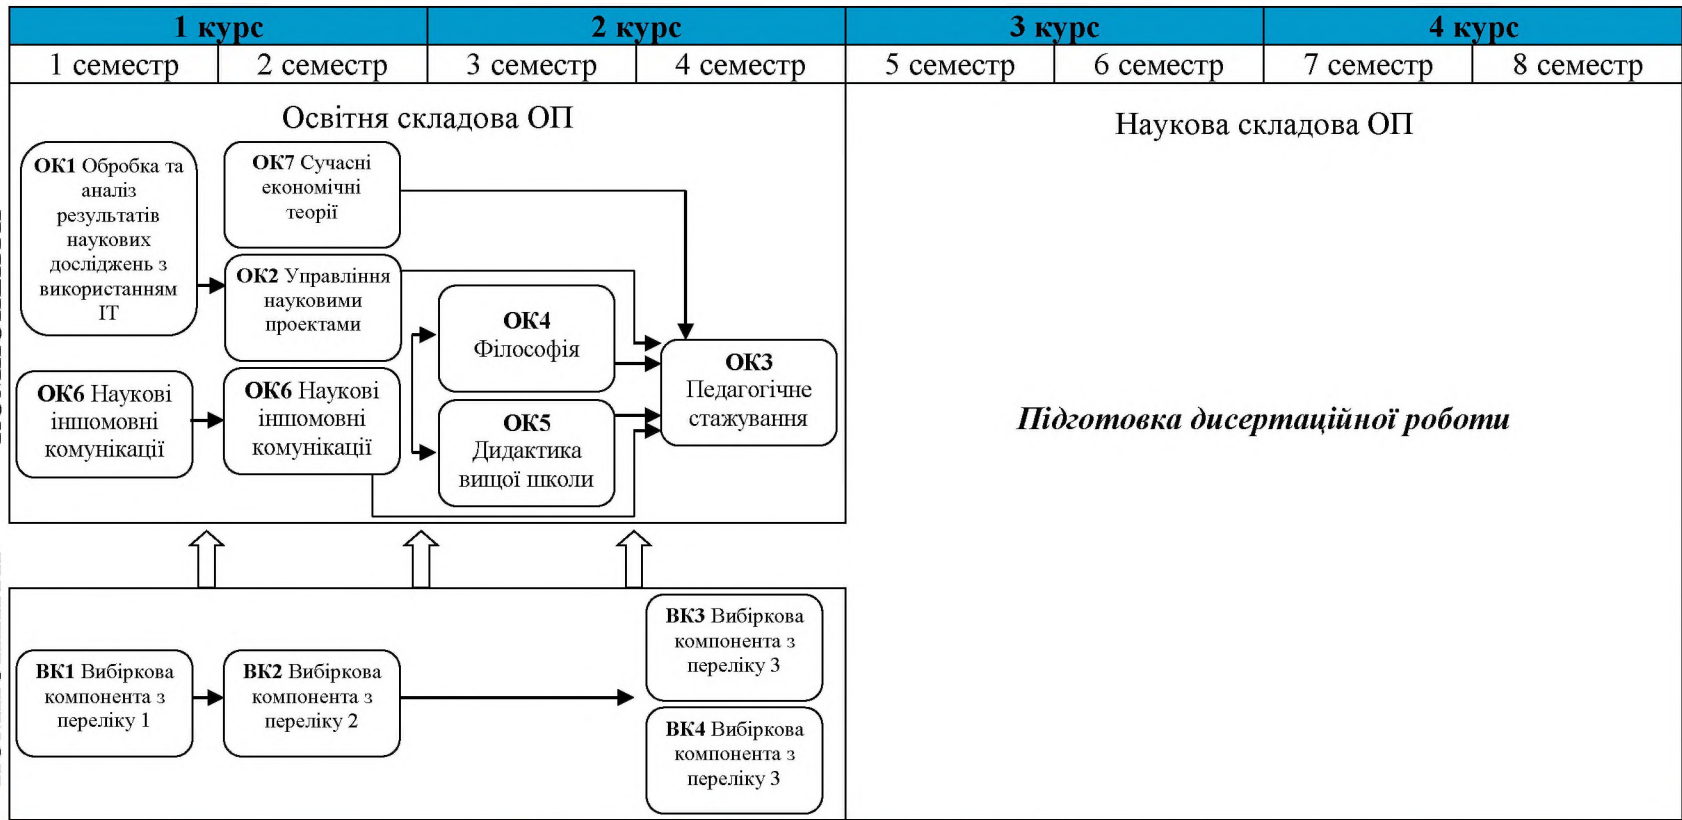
| 1 курс | | 2 курс | | 3 курс | | 4 курс | |
|---|---|---|---|---|---|---|---|
| 1 семестр | 2 семестр | 3 семестр | 4 семестр | 5 семестр | 6 семестр | 7 семестр | 8 семестр |

Освітня складова ОП

**ОК1** Обробка та аналіз результатів наукових досліджень з використанням ІТ

**ОК7** Сучасні економічні теорії

**ОК2** Управління науковими проектами

**ОК4** Філософія

**ОК3** Педагогічне стажування

**ОК6** Наукові іншомовні комунікації

**ОК6** Наукові іншомовні комунікації

**ОК5** Дидактика вищої школи

**ВК1** Вибіркова компонента з переліку 1

**ВК2** Вибіркова компонента з переліку 2

**ВК3** Вибіркова компонента з переліку 3

**ВК4** Вибіркова компонента з переліку 3

Наукова складова ОП

*Підготовка дисертаційної роботи*